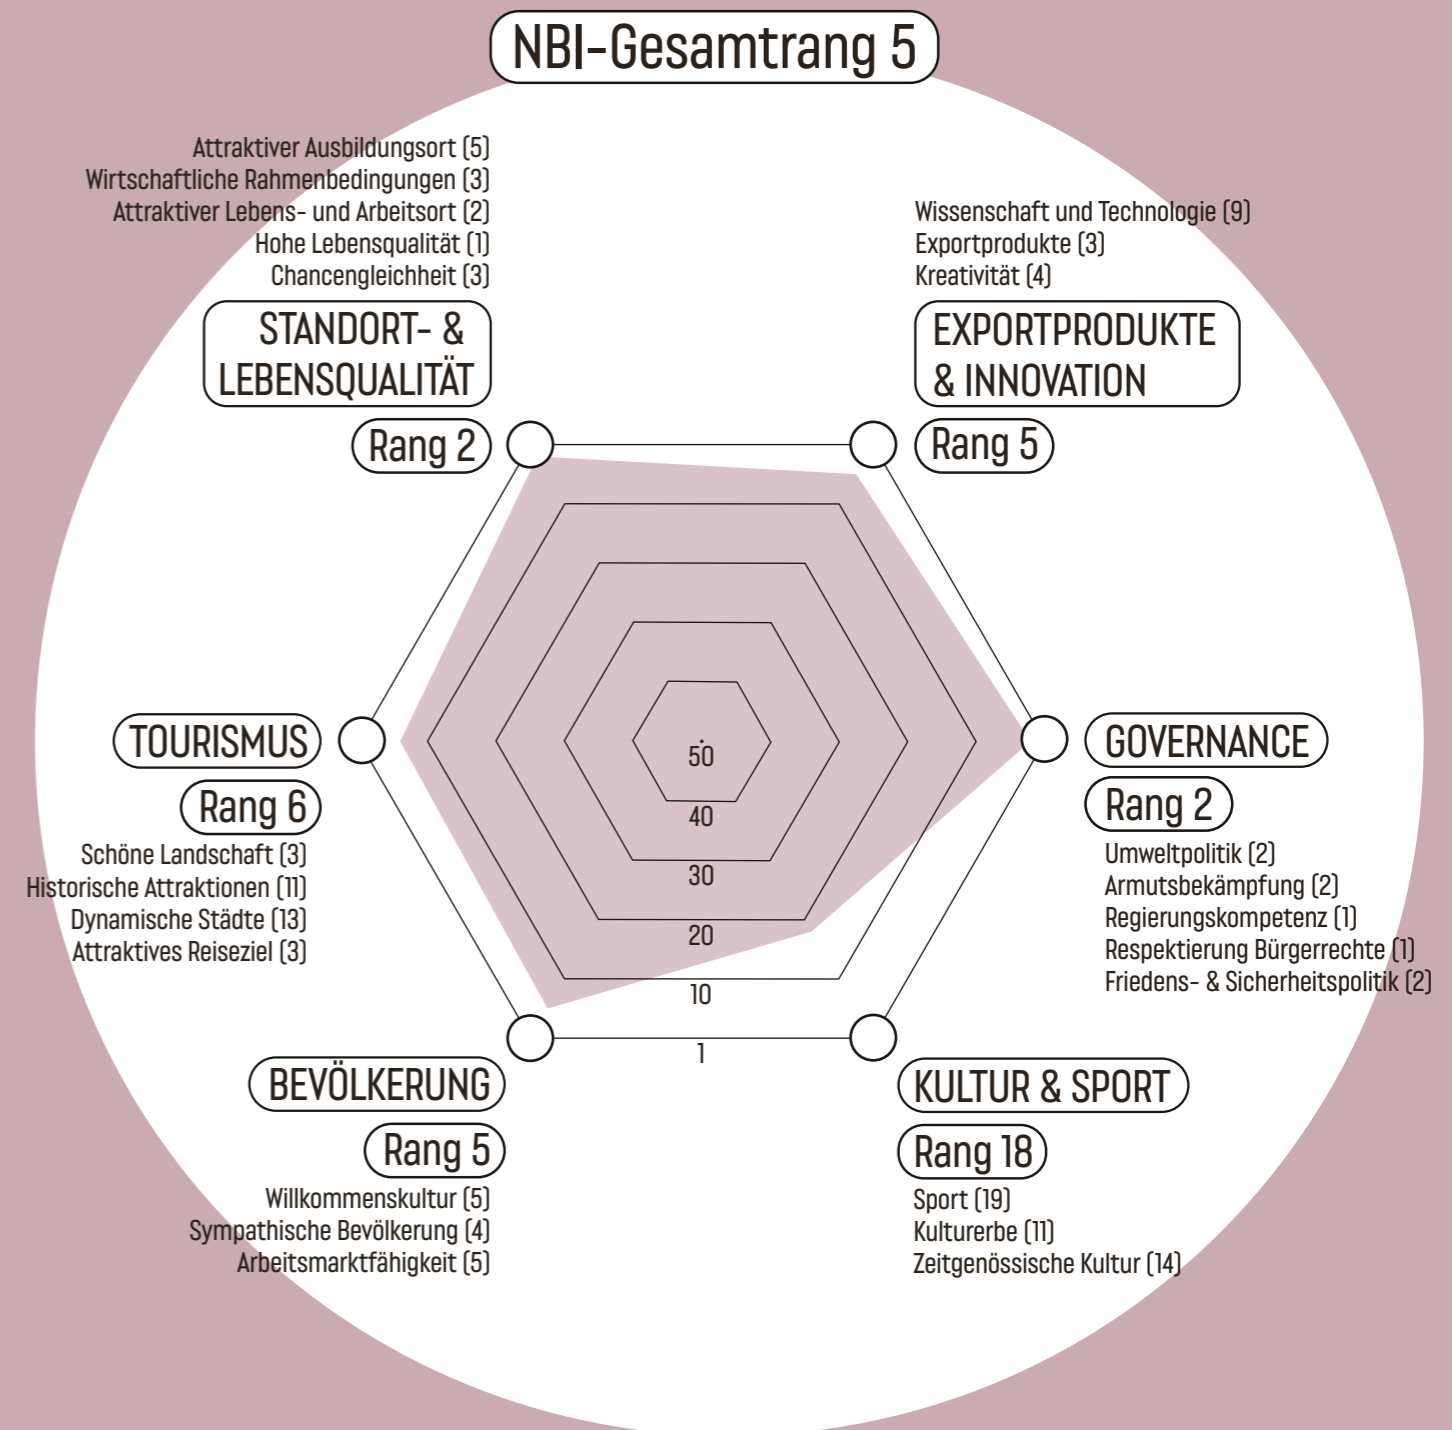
NBI-Gesamtrang 5

Attraktiver Ausbildungsort (5)
Wirtschaftliche Rahmenbedingungen (3)
Attraktiver Lebens- und Arbeitsort (2)
Hohe Lebensqualität (1)
Chancengleichheit (3)

STANDORT- & LEBENSQUALITÄT

Rang 2

Wissenschaft und Technologie (9)
Exportprodukte (3)
Kreativität (4)

EXPORTPRODUKTE & INNOVATION

Rang 5

TOURISMUS

Rang 6

Schöne Landschaft (3)
Historische Attraktionen (11)
Dynamische Städte (13)
Attraktives Reiseziel (3)

GOVERNANCE

Rang 2

Umweltpolitik (2)
Armutsbekämpfung (2)
Regierungskompetenz (1)
Respektierung Bürgerrechte (1)
Friedens- & Sicherheitspolitik (2)

50
40
30
20
10
1

BEVÖLKERUNG

Rang 5

Willkommenskultur (5)
Sympathische Bevölkerung (4)
Arbeitsmarktfähigkeit (5)

KULTUR & SPORT

Rang 18

Sport (19)
Kulturerbe (11)
Zeitgenössische Kultur (14)